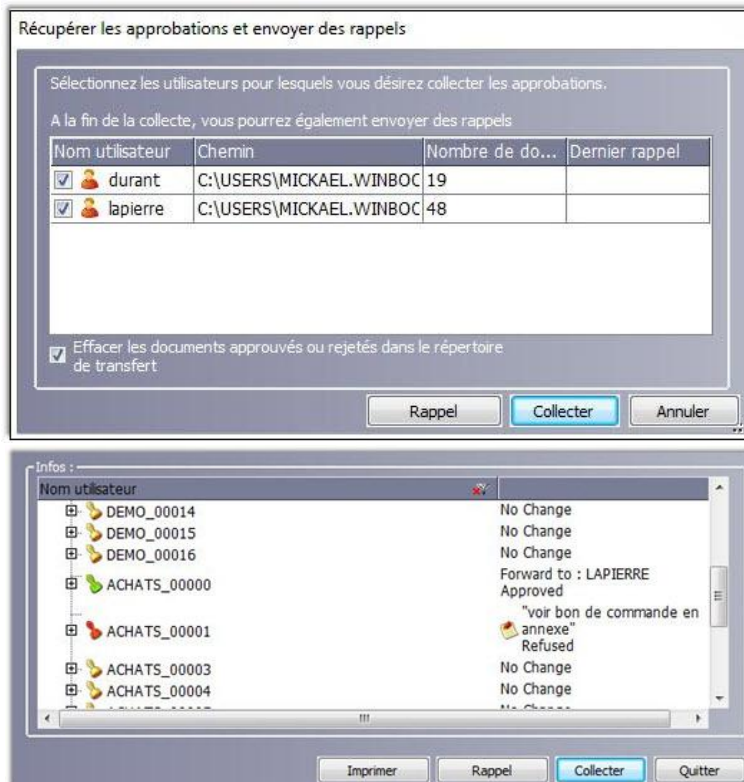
Récupérer les approbations et envoyer des rappels

Sélectionnez les utilisateurs pour lesquels vous désirez collecter les approbations.

A la fin de la collecte, vous pourrez également envoyer des rappels

| Nom utilisateur | Chemin | Nombre de do... | Dernier rappel |
|---|---|---|---|
| durant | C:\USERS\MICKAEL.WINBOC | 19 | |
| lapierre | C:\USERS\MICKAEL.WINBOC | 48 | |

Effacer les documents approuvés ou rejetés dans le répertoire de transfert

Rappel Collecter Annuler

Infos :

| Nom utilisateur | |
|---|---|
| DEMO_00014 | No Change |
| DEMO_00015 | No Change |
| DEMO_00016 | No Change |
| ACHATS_00000 | Forward to : LAPIERRE Approved |
| ACHATS_00001 | "voir bon de commande en annexe" Refused |
| ACHATS_00003 | No Change |
| ACHATS_00004 | No Change |
| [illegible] | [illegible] |

Imprimer Rappel Collecter Quitter